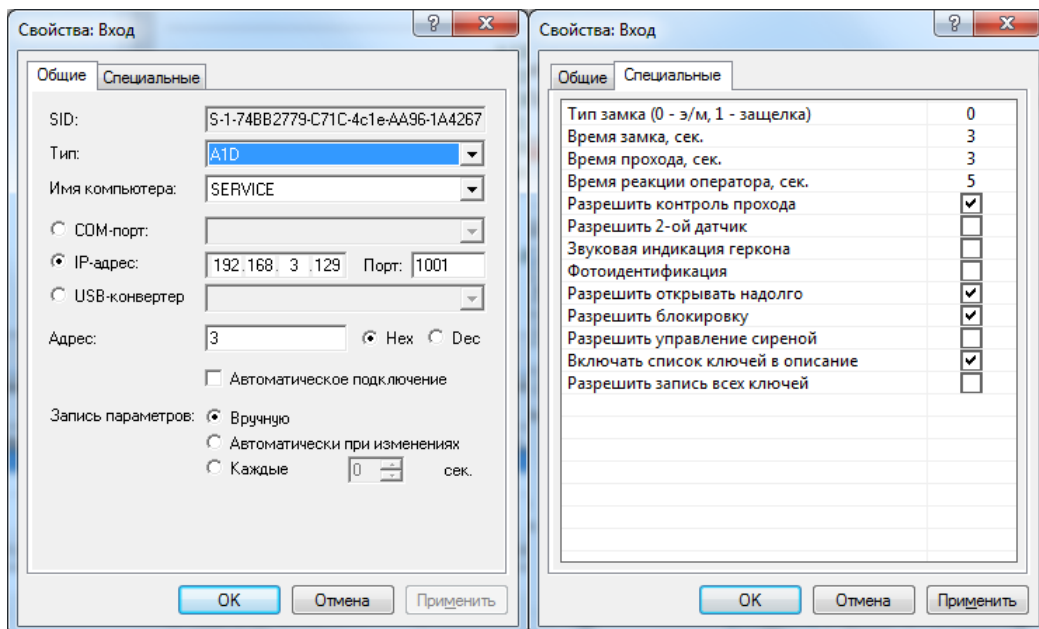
Свойства: Вход

Общие | Специальные

SID: S-1-74BB2779-C71C-4c1e-AA96-1A4267

Тип: A1D

Имя компьютера: SERVICE

COM-порт:

IP-адрес: 192.168.3.129 Порт: 1001

USB-конвертер

Адрес: 3 Hex Dec

Автоматическое подключение

Запись параметров: Вручную

Автоматически при изменениях

Каждые 0 сек.

OK Отмена Применить

Свойства: Вход

Общие | Специальные

| | |
|---|---|
| Тип замка (0 - э/м, 1 - защелка) | 0 |
| Время замка, сек. | 3 |
| Время прохода, сек. | 3 |
| Время реакции оператора, сек. | 5 |
| Разрешить контроль прохода | ☑ |
| Разрешить 2-ой датчик | ☐ |
| Звуковая индикация геркона | ☐ |
| Фотоидентификация | ☐ |
| Разрешить открывать надолго | ☑ |
| Разрешить блокировку | ☑ |
| Разрешить управление сиреной | ☐ |
| Включать список ключей в описание | ☑ |
| Разрешить запись всех ключей | ☐ |

OK Отмена Применить